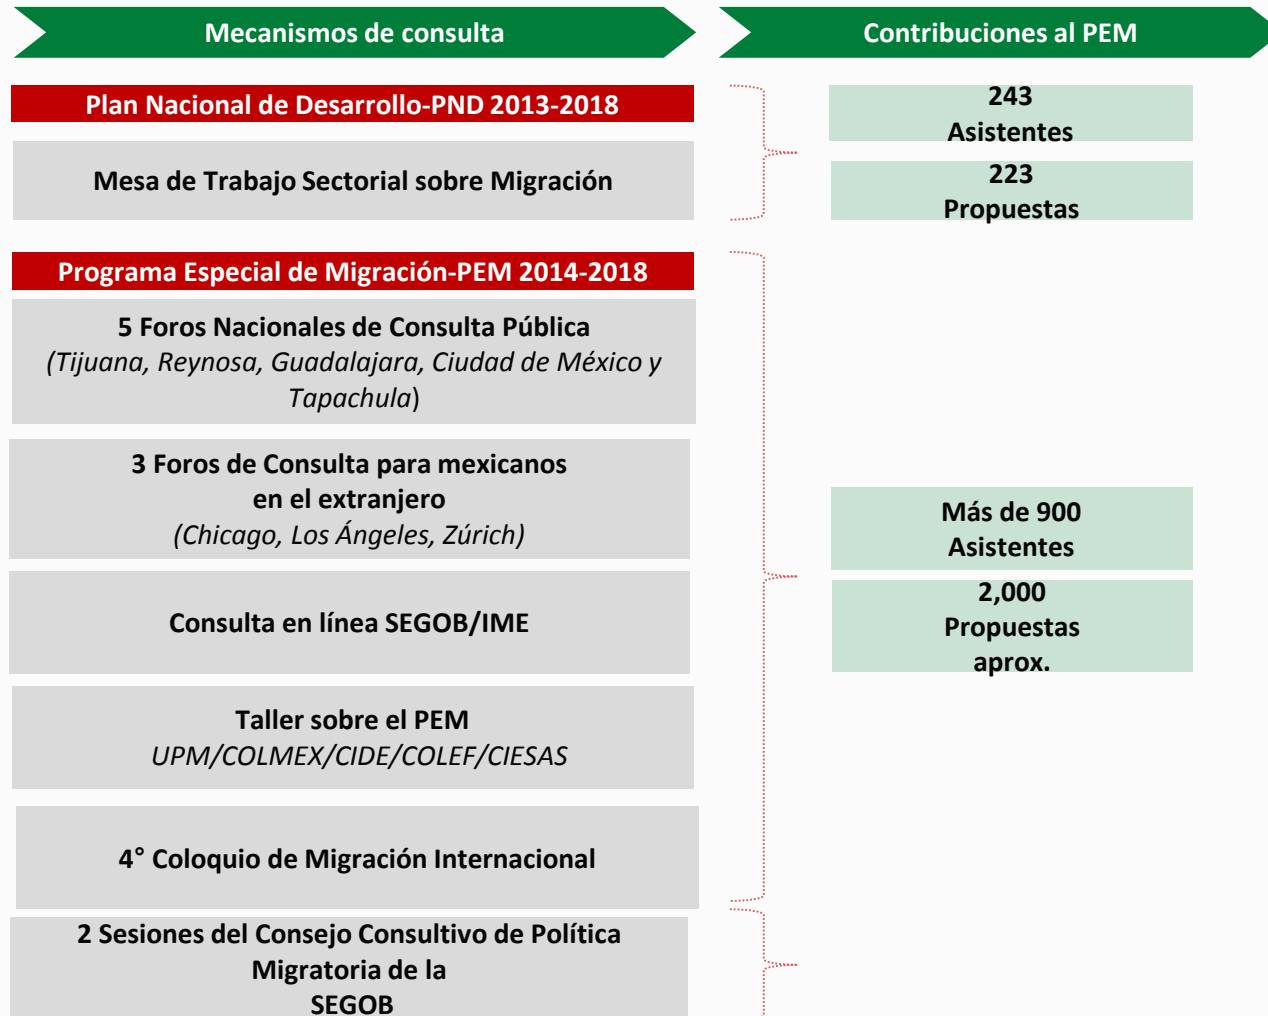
Mecanismos de consulta

Contribuciones al PEM

Plan Nacional de Desarrollo-PND 2013-2018

Mesa de Trabajo Sectorial sobre Migración

243
Asistentes

223
Propuestas

Programa Especial de Migración-PEM 2014-2018

5 Foros Nacionales de Consulta Pública
(Tijuana, Reynosa, Guadalajara, Ciudad de México y Tapachula)

3 Foros de Consulta para mexicanos en el extranjero
(Chicago, Los Ángeles, Zúrich)

Consulta en línea SEGOB/IME

Taller sobre el PEM
UPM/COLMEX/CIDE/COLEF/CIESAS

4° Coloquio de Migración Internacional

Más de 900
Asistentes

2,000
Propuestas
aprox.

2 Sesiones del Consejo Consultivo de Política Migratoria de la SEGOB